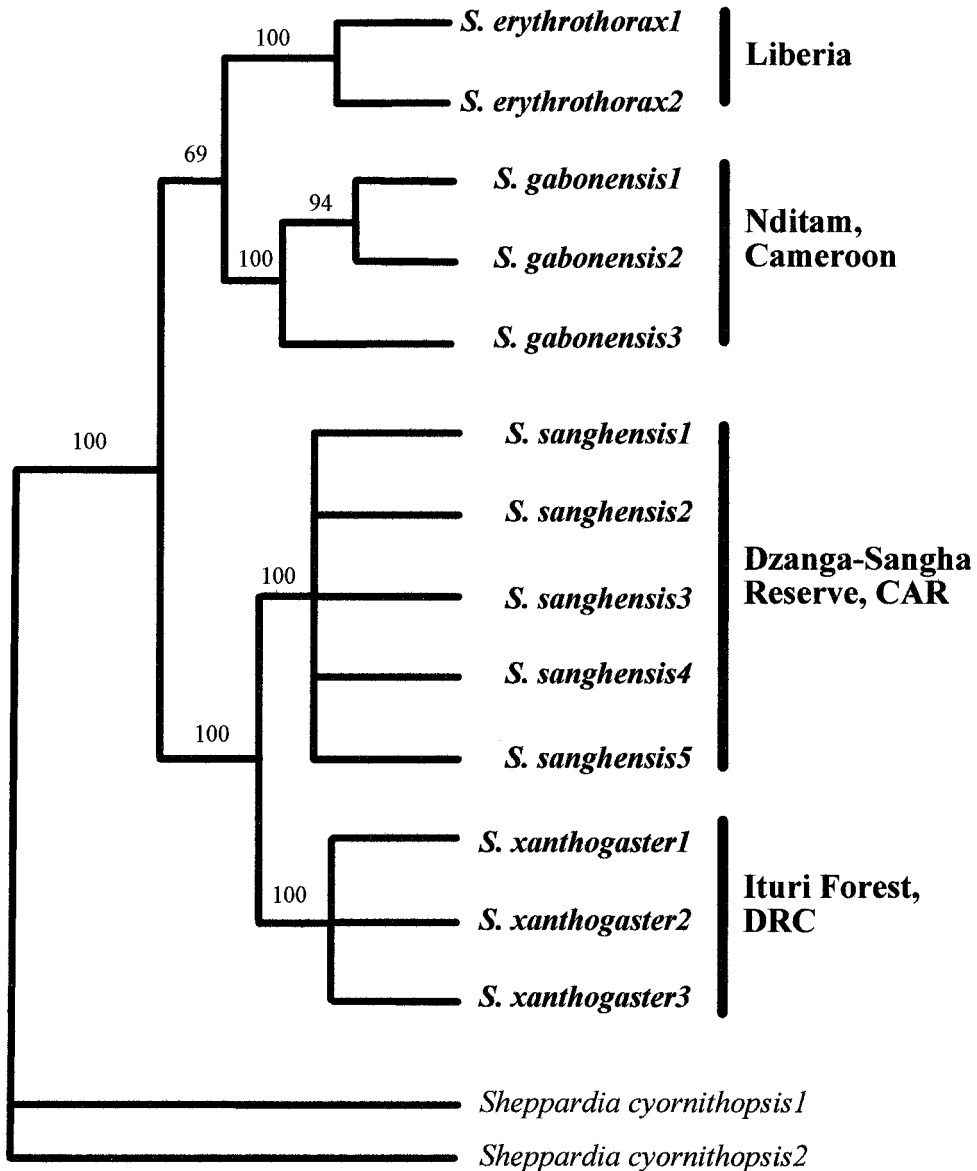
100

S. erythrothorax1

S. erythrothorax2

Liberia

69

94

S. gabonensis1

100

S. gabonensis2

S. gabonensis3

Nditam, Cameroon

100

S. sanghensis1

S. sanghensis2

100

S. sanghensis3

S. sanghensis4

100

S. sanghensis5

Dzanga-Sangha Reserve, CAR

S. xanthogaster1

100

S. xanthogaster2

S. xanthogaster3

Ituri Forest, DRC

Sheppardia cyornithopsis1

Sheppardia cyornithopsis2